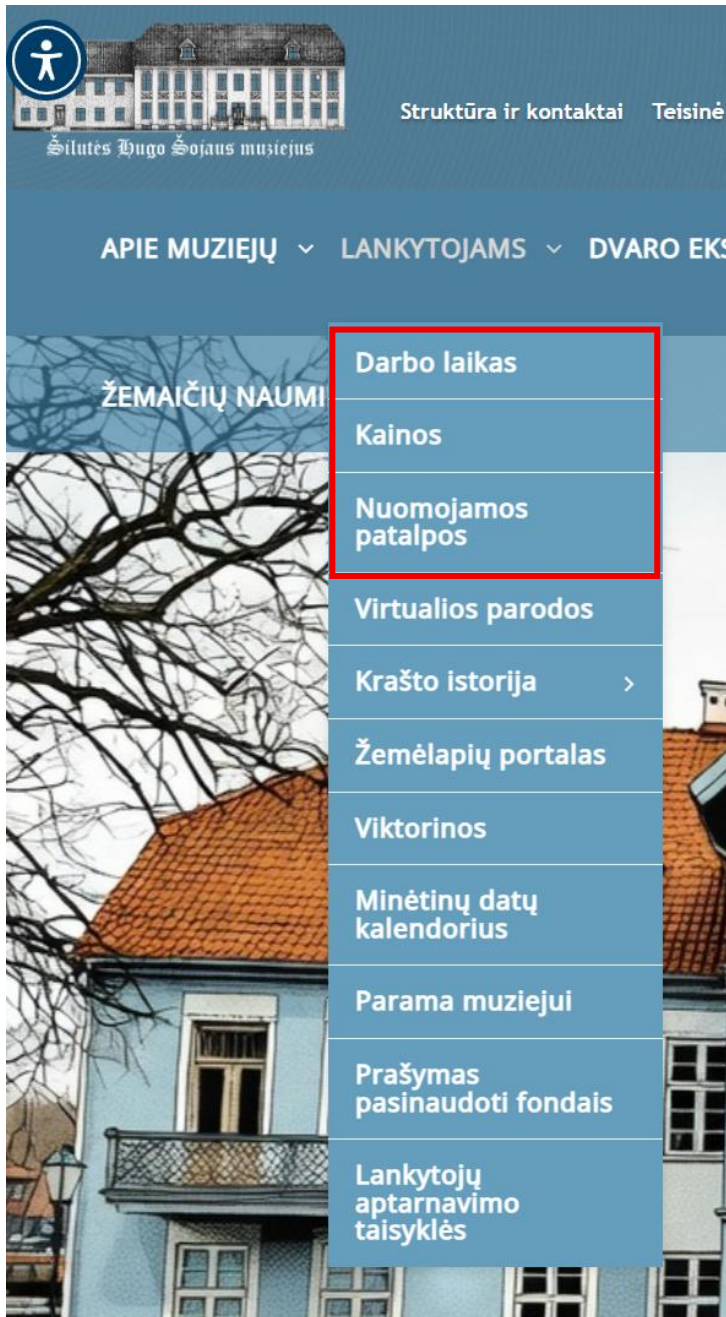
Šilutės Hugo Šojaus muziejus

Struktūra ir kontaktai Teisinė

APIE MUZIEJŲ LANKYTOJAMS DVARO EKS

ŽEMAIČIŲ NAUMI

Darbo laikas
Kainos
Nuomojamos patalpos
Virtualios parodos
Krašto istorija
Žemėlapių portalas
Viktorinos
Minėtinų datų kalendorius
Parama muziejui
Prašymas pasinaudoti fondais
Lankytojų aptarnavimo taisyklės